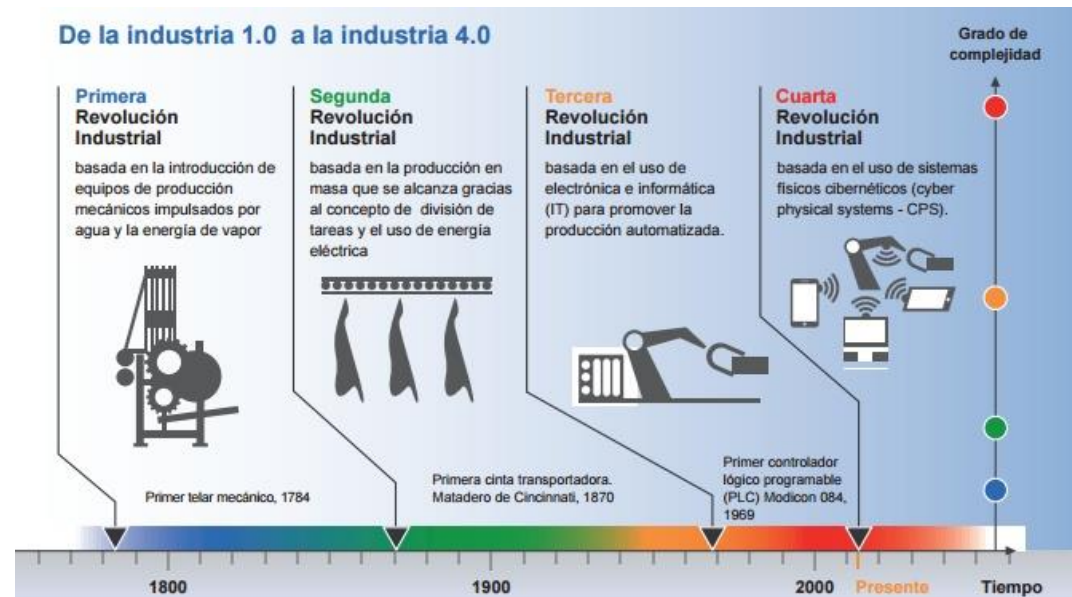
De la industria 1.0 a la industria 4.0

Grado de complejidad

Primera Revolución Industrial

basada en la introducción de equipos de producción mecánicos impulsados por agua y la energía de vapor

Segunda Revolución Industrial

basada en la producción en masa que se alcanza gracias al concepto de división de tareas y el uso de energía eléctrica

Tercera Revolución Industrial

basada en el uso de electrónica e informática (IT) para promover la producción automatizada.

Cuarta Revolución Industrial

basada en el uso de sistemas físicos cibernéticos (cyber physical systems - CPS).

Primer telar mecánico, 1784

Primera cinta transportadora. Matadero de Cincinnati, 1870

Primer controlador lógico programable (PLC) Modicon 084, 1969

1800

1900

2000

Presente

Tiempo